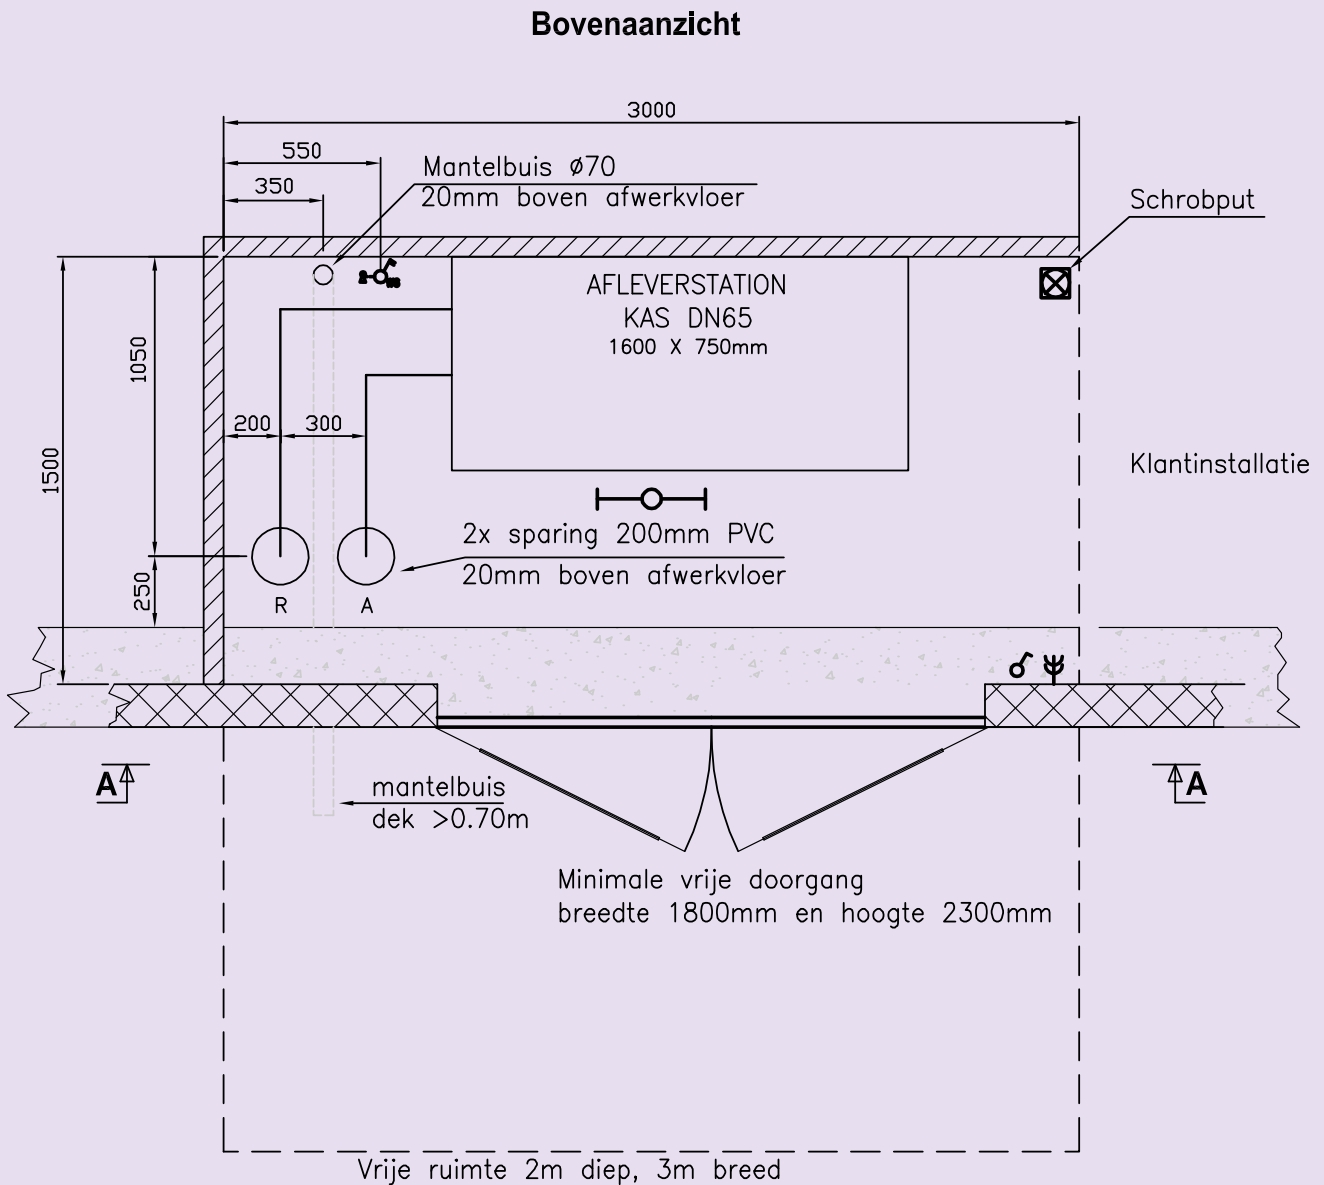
Bovenaanzicht

3000

550

350

Mantelbuis ø70
20mm boven afwerkvloer

Schrobput

AFLEVERSTATION
KAS DN65
1600 X 750mm

1050

1500

200

300

Klantinstallatie

2x sparing 200mm PVC
20mm boven afwerkvloer

250

R

A

A

A

mantelbuis
dek >0.70m

Minimale vrije doorgang
breedte 1800mm en hoogte 2300mm

Vrije ruimte 2m diep, 3m breed